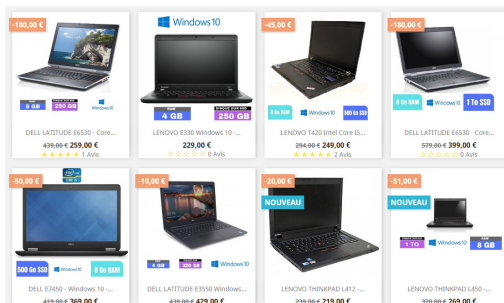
-180,00 €

8 GB 250 GB Windows 10

DELL LATITUDE E6530 - Core...

439,00 € 259,00 €

1 Avis

Windows10

RAM 4 GB DISQUE DUR SSD 250 GB

LENOVO E330 Windows 10 -...

229,00 €

0 Avis

-45,00 €

8 Go RAM Windows 10 500 Go SSD

LENOVO T420 Intel Core I5...

294,00 € 249,00 €

2 Avis

-180,00 €

8 Go RAM Windows 10 1 To SSD

DELL LATITUDE E6530 - Core...

579,00 € 399,00 €

0 Avis

-50,00 €

500 Go SSD Windows 10 8 Go RAM

DELL E7450 - Windows 10 -...

419,00 € 369,00 €

-10,00 €

4 GB 320 GB Windows 10

DELL LATITUDE E3550 Windows...

439,00 € 429,00 €

-20,00 €

NOUVEAU

LENOVO THINKPAD L412 -...

239,00 € 219,00 €

-51,00 €

NOUVEAU

1 TO Windows 10 8 GB

LENOVO THINKPAD L450 -...

320,00 € 269,00 €